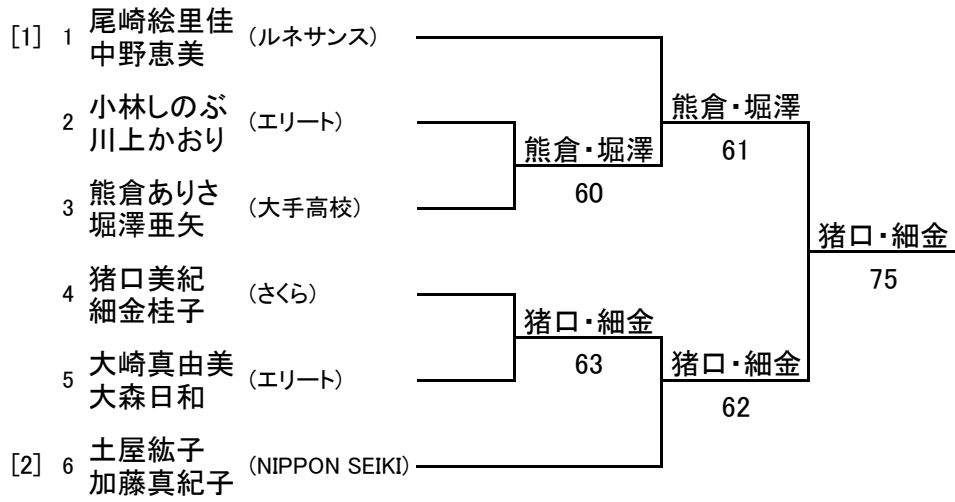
[1] 1 尾崎絵里佳 中野恵美 (ルネサンス)

2 小林しのぶ 川上かおり (エリート)

3 熊倉ありさ 堀澤亜矢 (大手高校)

4 猪口美紀 細金桂子 (さくら)

5 大崎真由美 大森日和 (エリート)

[2] 6 土屋紘子 加藤真紀子 (NIPPON SEIKI)

熊倉・堀澤
60

猪口・細金
63

熊倉・堀澤
61

猪口・細金
62

猪口・細金
75